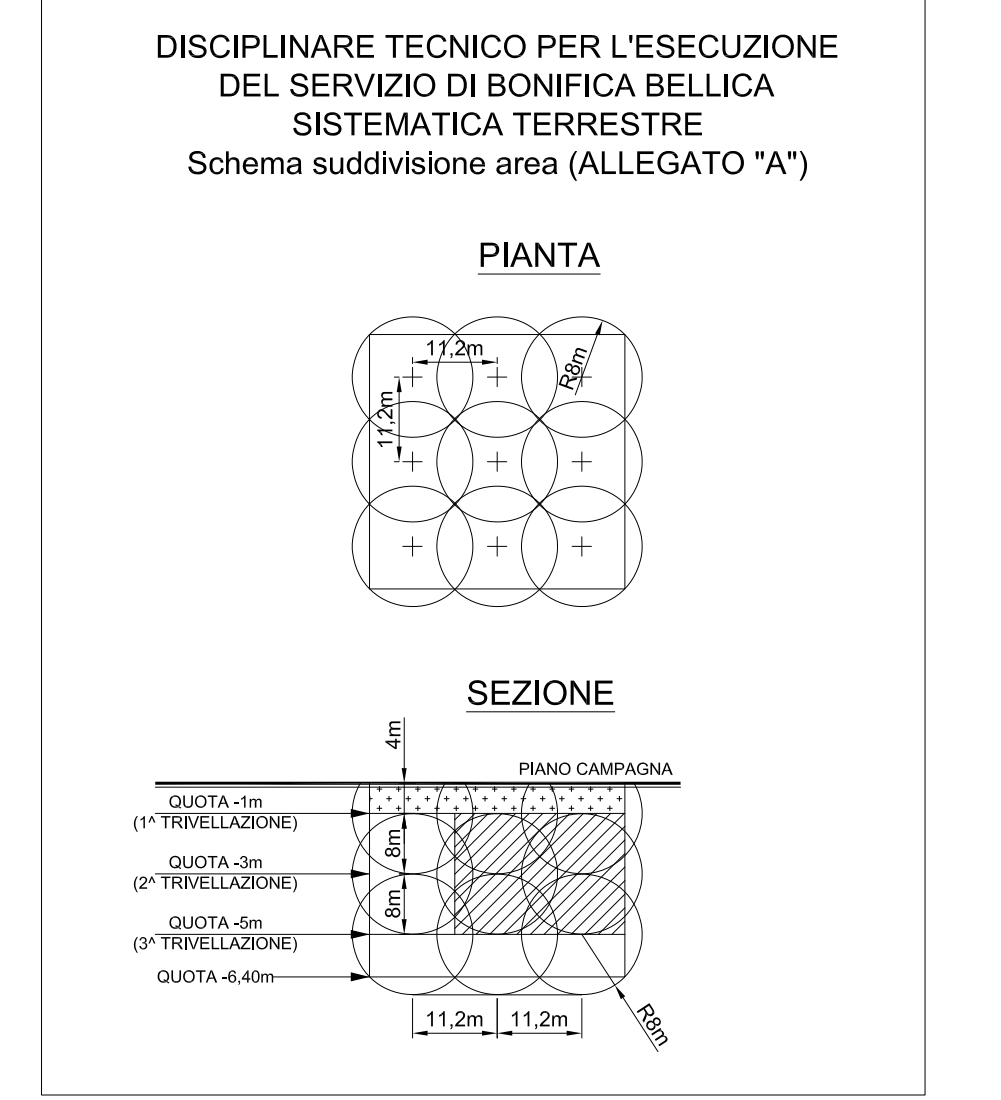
DISCIPLINARE TECNICO PER L'ESECUZIONE DEL SERVIZIO DI BONIFICA BELLICA SISTEMATICA TERRESTRE
Schema suddivisione area (ALLEGATO "A")

PIANTA

11,2m
11,2m
R8m

SEZIONE

4m
PIANO CAMPAGNA
QUOTA -1m
(1^ TRIVELLAZIONE)
8m
QUOTA -3m
(2^ TRIVELLAZIONE)
8m
QUOTA -5m
(3^ TRIVELLAZIONE)
QUOTA -6,40m
11,2m
11,2m
R8m